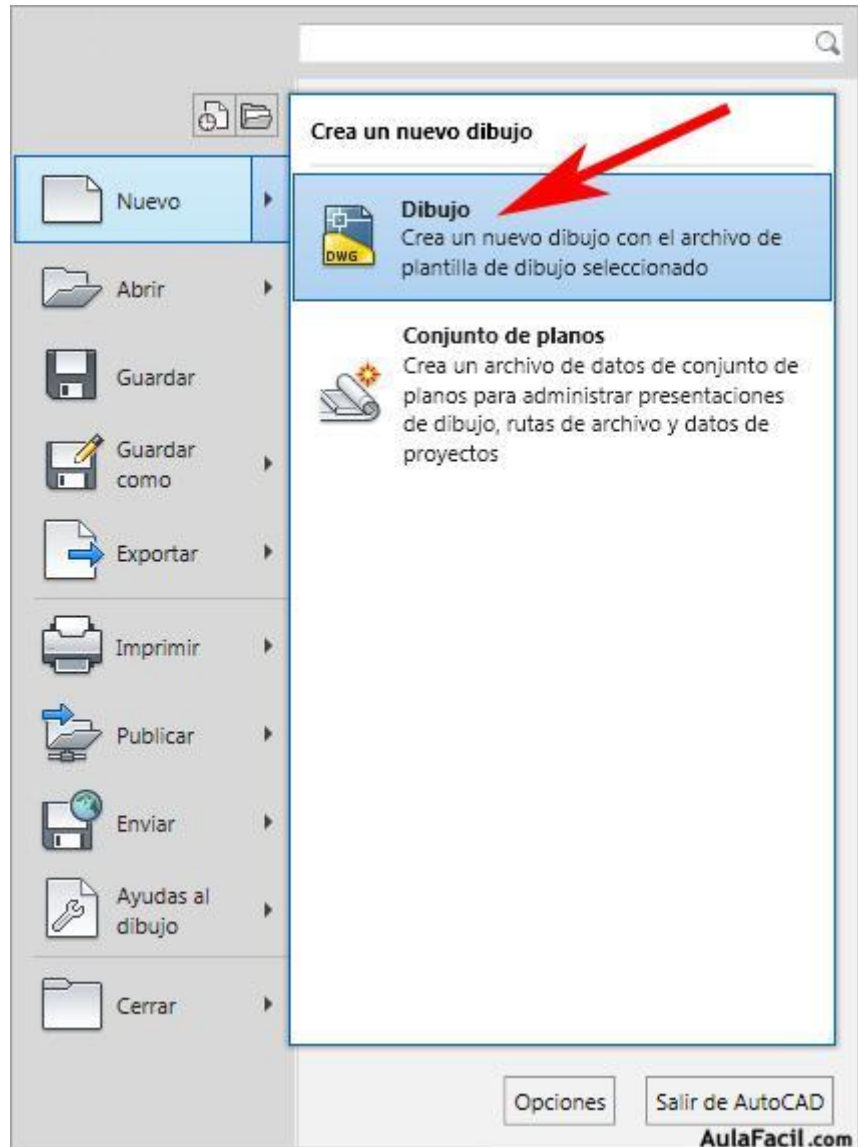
Nuevo
Abrir
Guardar
Guardar como
Exportar
Imprimir
Publicar
Enviar
Ayudas al dibujo
Cerrar

Crea un nuevo dibujo

DWG
Dibujo
Crea un nuevo dibujo con el archivo de plantilla de dibujo seleccionado

Conjunto de planos
Crea un archivo de datos de conjunto de planos para administrar presentaciones de dibujo, rutas de archivo y datos de proyectos

Opciones
Salir de AutoCAD

AulaFacil.com